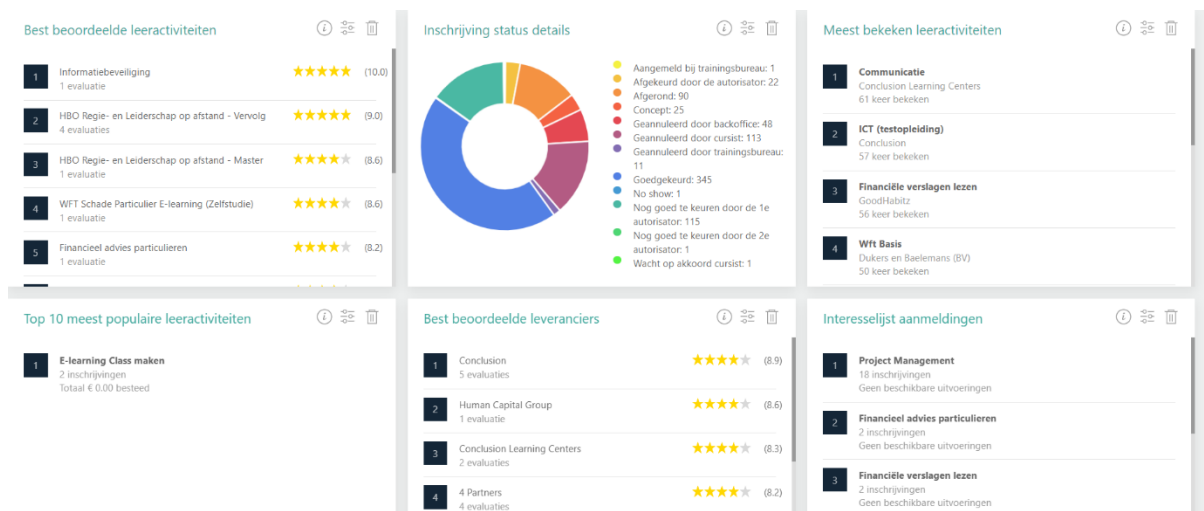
Best beoordeelde leeractiviteiten

1 Informatiebeveiliging ★★★★★ (10.0)
1 evaluatie

2 HBO Regie- en Leiderschap op afstand - Vervolg ★★★★★ (9.0)
4 evaluaties

3 HBO Regie- en Leiderschap op afstand - Master ★★★★ (8.6)
1 evaluatie

4 WFT Schade Particulier E-learning (Zelfstudie) ★★★★ (8.6)
1 evaluatie

5 Financieel advies particulieren ★★★★ (8.2)
1 evaluatie

Inschrijving status details

Aangemeld bij trainingsbureau: 1
Afgekeurd door de autorisator: 22
Afgerond: 90
Concept: 25
Geannuleerd door backoffice: 48
Geannuleerd door cursist: 113
Geannuleerd door trainingsbureau: 11
Goedgekeurd: 345
No show: 1
Nog goed te keuren door de 1e autorisator: 115
Nog goed te keuren door de 2e autorisator: 1
Wacht op akkoord cursist: 1

Meest bekeken leeractiviteiten

1 Communicatie
Conclusion Learning Centers
61 keer bekeken

2 ICT (testopleiding)
Conclusion
57 keer bekeken

3 Financiële verslagen lezen
GoodHabitz
56 keer bekeken

4 Wft Basis
Dukers en Baelemans (BV)
50 keer bekeken

Top 10 meest populaire leeractiviteiten

1 E-learning Class maken
2 inschrijvingen
Totaal € 0.00 besteed

Best beoordeelde leveranciers

1 Conclusion ★★★★ (8.9)
5 evaluaties

2 Human Capital Group ★★★★ (8.6)
1 evaluatie

3 Conclusion Learning Centers ★★★★ (8.3)
2 evaluaties

4 4 Partners ★★★★ (8.2)
4 evaluaties

Interesselijst aanmeldingen

1 Project Management
18 inschrijvingen
Geen beschikbare uitvoeringen

2 Financieel advies particulieren
2 inschrijvingen
Geen beschikbare uitvoeringen

3 Financiële verslagen lezen
2 inschrijvingen
Geen beschikbare uitvoeringen